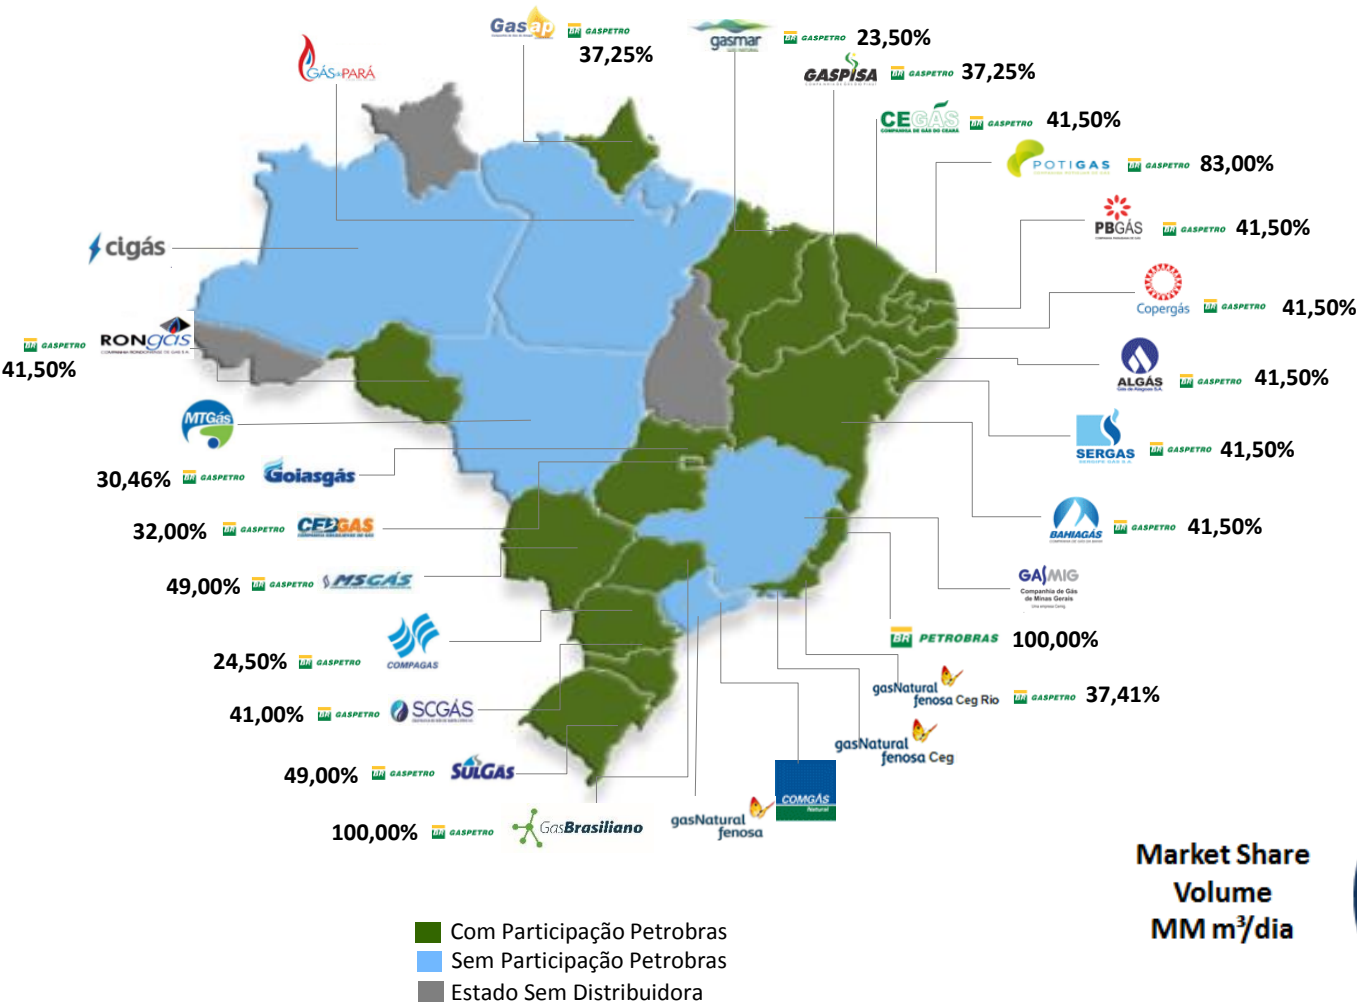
Gasap GASPETRO 37,25%

gasmar GASPETRO 23,50%

GASPISA GASPETRO 37,25%

GÁS PARÁ

CEGÁS GASPETRO 41,50%

POTIGAS GASPETRO 83,00%

PBGÁS GASPETRO 41,50%

cigás

Copergás GASPETRO 41,50%

GASPETRO RONgás
41,50%

ALGÁS GASPETRO 41,50%

MTGás

SERGAS GASPETRO 41,50%

30,46% GASPETRO Goiasgás

BAHIAGÁS GASPETRO 41,50%

32,00% GASPETRO CEBGAS

49,00% GASPETRO MSGÁS

GASMIG Companhia de Gás de Minas Gerais

24,50% GASPETRO COMPAGAS

BR PETROBRAS 100,00%

gasNatural fenosa Ceg Rio GASPETRO 37,41%

41,00% GASPETRO SCGÁS

gasNatural fenosa Ceg

49,00% GASPETRO SULGÁS

COMGÁS

100,00% GASPETRO GasBrasiliano

gasNatural fenosa

Market Share
Volume
MM m³/dia

Com Participação Petrobras
Sem Participação Petrobras
Estado Sem Distribuidora